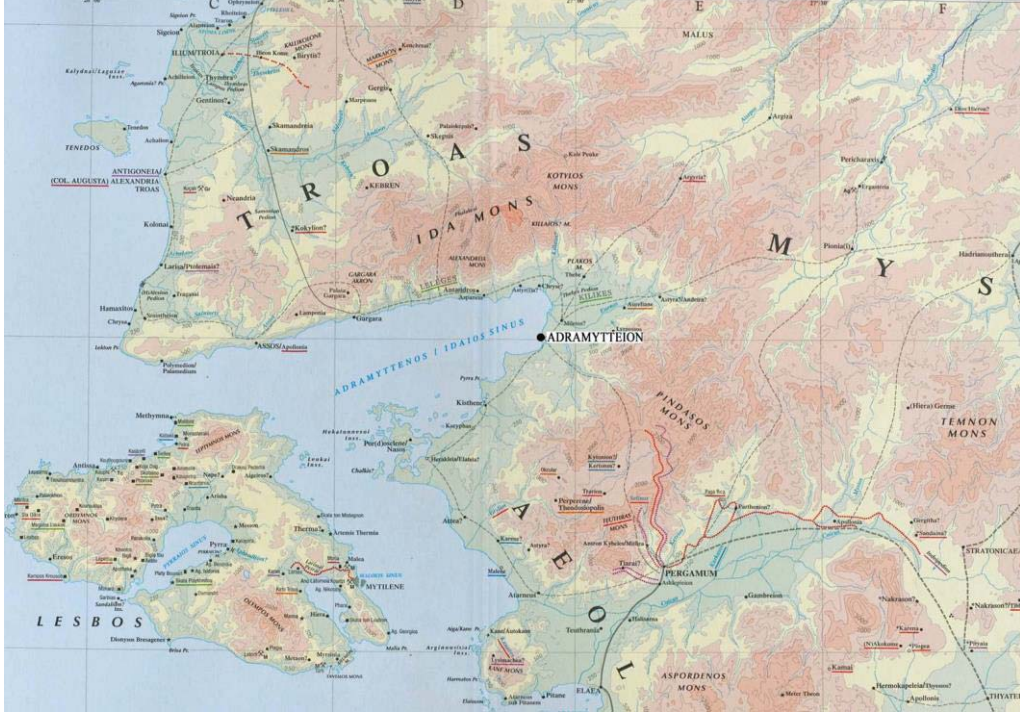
C D E F

MALUS

Sigeion
ILIUM/TROIA
Thymbra
Achilleion
Gentinos?
Tenedos
TENEDOS
ANTIGONEIA/
(COL. AUGUSTA) ALEXANDREIA TROAS
Skamandreia
Skamandros
Gergis
Marpessos
Skepsis
Palaiskepsis?
Birytis?
Argiza
Perichaxis
Ergasteria
Neandria
KEBREN
TROAS
KOTYLOS MONS
Argyria?
Kolonai
Kokylion?
IDA MONS
KILLAIOS? M.
Larisa/Ptolemais?
Hamaxitos
Chrysa
GARGARA AKRON
LELEGES
Assos/Apollonia
Gargara
Antandros
Astyra
Chrysa
PLAKOS M.
Thebe
KILIKES
ADRAMYTTEION
Polymedion/Palamedium
Lekton Pr.
ADRAMYTTENOS / IDAIOS SINUS
M
Y
S
Pionia
Hadrianutherai
PINDASOS MONS
(Hiera) Germe
TEMNON MONS
Methymna
LEPETHYMNOS MONS
Antissa
Hekatonnesoi Ins.
Pordoselene Nasos
Kisthene
Koryphas
Herakleia/Elaiatis?
Chalkis?
Atarneus
Kytonion
Perperene/Theodosiopolis
Trarion
TEUTHRAS MONS
Gambreion
Parthenion?
Apollonis
Nakrason
STRATONICAE
A
E
O
L
Pyrrha
Arisba
Mesa
Therma
PYRRAIOS SINUS
MALOEIS SINUS
Malea
Eresos
OLYMPOS MONS
MYTILENE
LESBOS
Dionysos Bresagenes
Pitane
Elaia
ELAEA
Teuthrania
Kane/Autokane
KANE MONS
Arginoussai Ins.
PERGAMUM
Asklepieion
ASPORDENOS MONS
Hermokapeleia
Apollonis
Kamai
THYATE